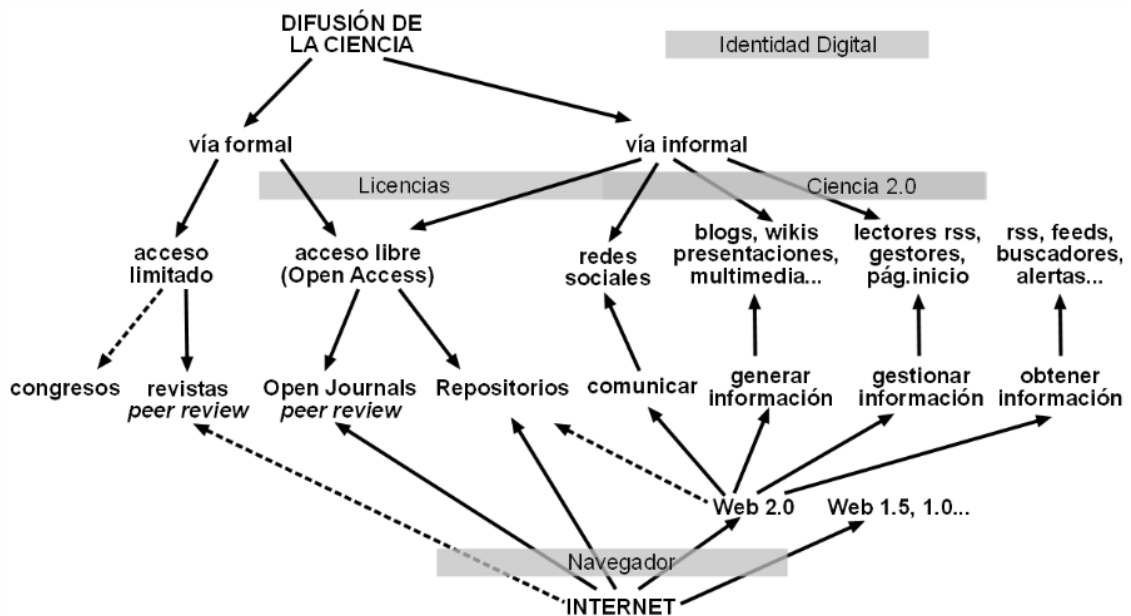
DIFUSIÓN DE LA CIENCIA

Identidad Digital

vía formal

vía informal

Licencias

Ciencia 2.0

acceso limitado

acceso libre (Open Access)

redes sociales

blogs, wikis presentaciones, multimedia...

lectores rss, gestores, pág.inicio

rss, feeds, buscadores, alertas...

congresos

revistas *peer review*

Open Journals *peer review*

Repositorios

comunicar

generar información

gestionar información

obtener información

Web 2.0

Web 1.5, 1.0...

Navegador

INTERNET